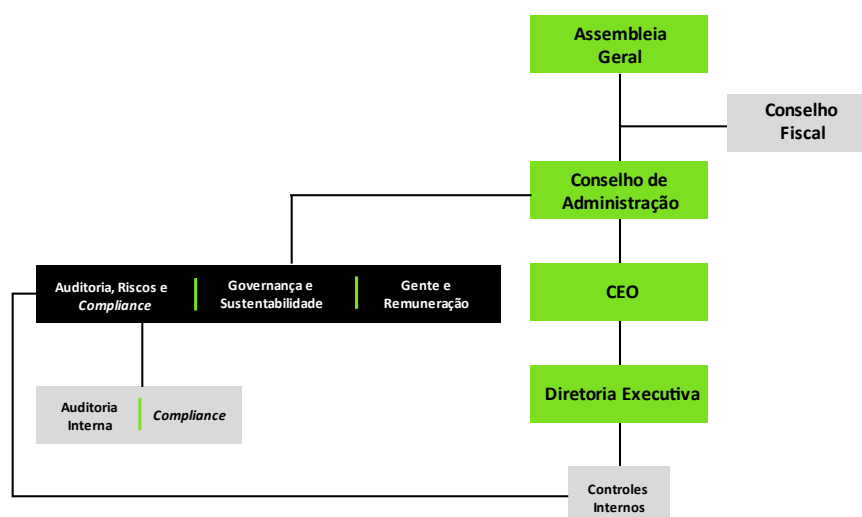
Assembleia Geral

Conselho Fiscal

Conselho de Administração

Auditoria, Riscos e *Compliance*

Governança e Sustentabilidade

Gente e Remuneração

CEO

Diretoria Executiva

Auditoria Interna

*Compliance*

Controles Internos